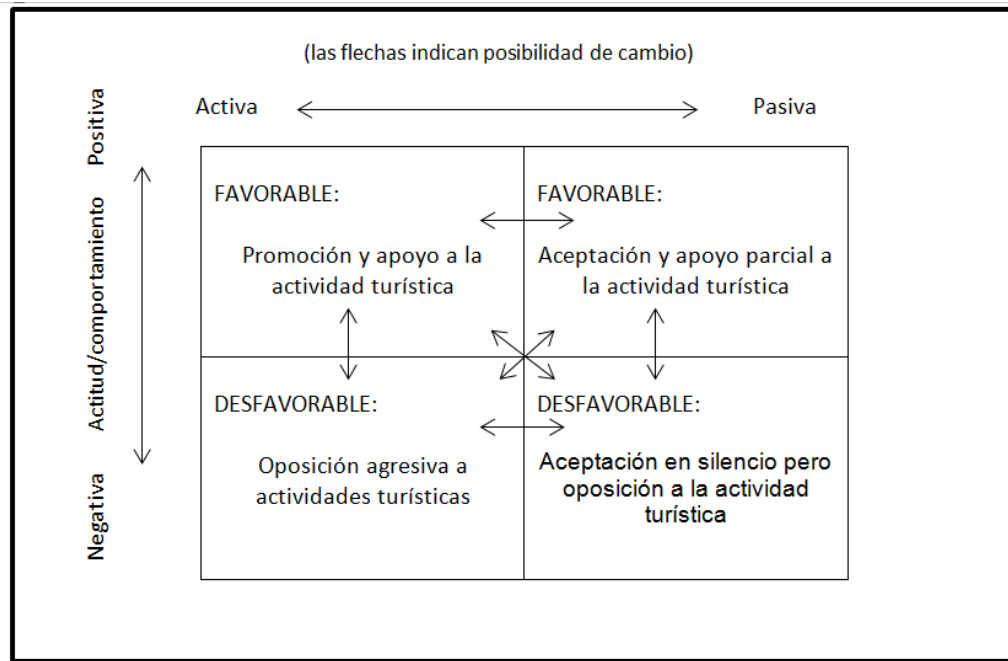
(las flechas indican posibilidad de cambio)

Activa

Pasiva

Positiva

Actitud/comportamiento

Negativa

| FAVORABLE: Promoción y apoyo a la actividad turística | FAVORABLE: Aceptación y apoyo parcial a la actividad turística |
|---|---|
| DESFAVORABLE: Oposición agresiva a actividades turísticas | DESFAVORABLE: Aceptación en silencio pero oposición a la actividad turística |